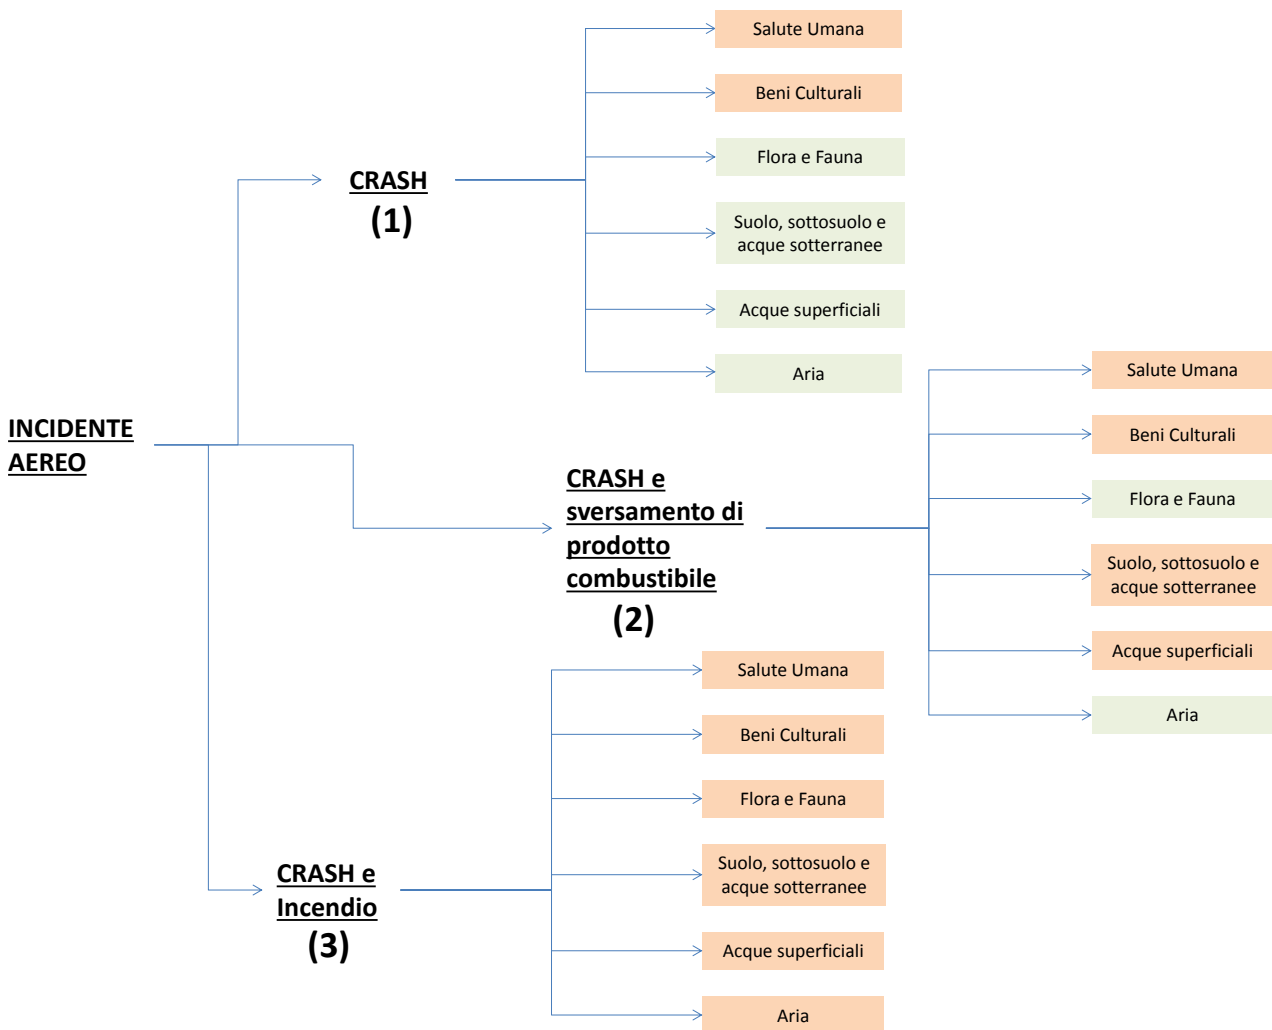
INCIDENTE AEREO

CRASH
(1)

Salute Umana

Beni Culturali

Flora e Fauna

Suolo, sottosuolo e acque sotterranee

Acque superficiali

Aria

CRASH e sversamento di prodotto combustibile
(2)

Salute Umana

Beni Culturali

Flora e Fauna

Suolo, sottosuolo e acque sotterranee

Acque superficiali

Aria

CRASH e Incendio
(3)

Salute Umana

Beni Culturali

Flora e Fauna

Suolo, sottosuolo e acque sotterranee

Acque superficiali

Aria